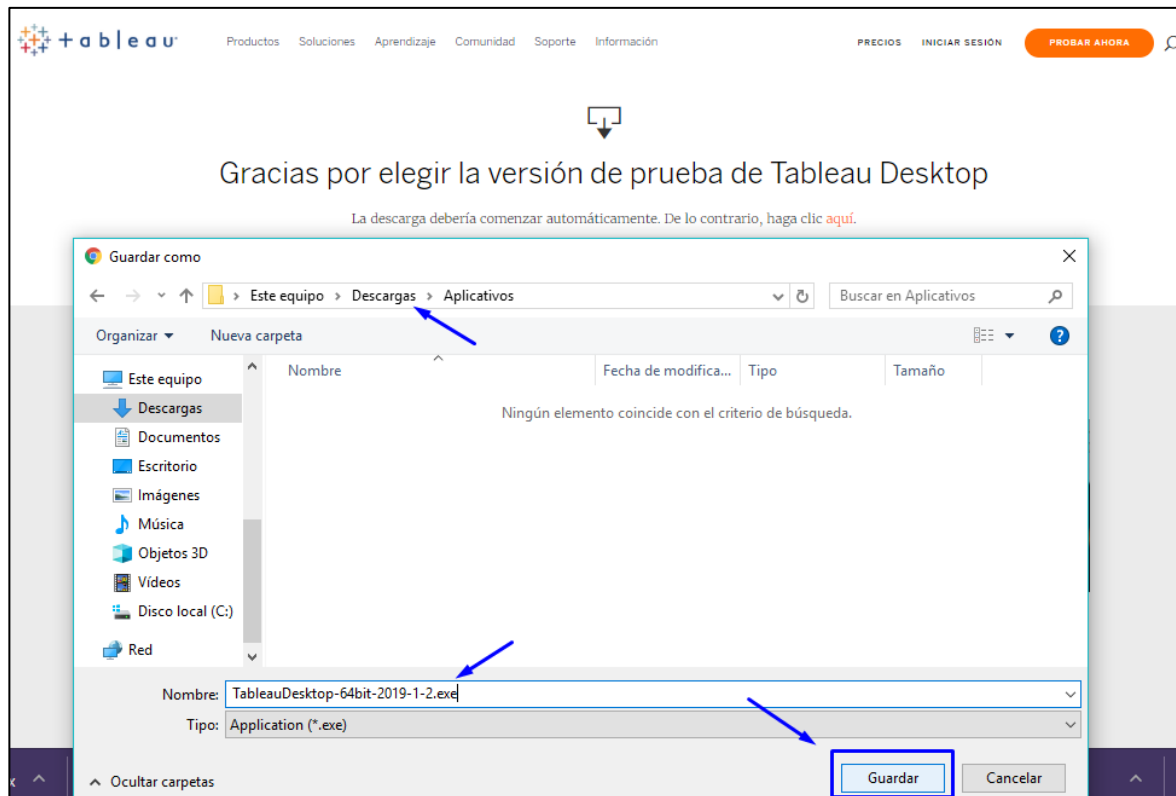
+ a b | e a u

Productos Soluciones Aprendizaje Comunidad Soporte Información

PRECIOS INICIAR SESIÓN PROBAR AHORA

Gracias por elegir la versión de prueba de Tableau Desktop

La descarga debería comenzar automáticamente. De lo contrario, haga clic aquí.

Guardar como

Este equipo > Descargas > Aplicativos

Buscar en Aplicativos

Organizar ▾ Nueva carpeta

Este equipo
Descargas
Documentos
Escritorio
Imágenes
Música
Objetos 3D
Vídeos
Disco local (C:)
Red

| Nombre | Fecha de modifica... | Tipo | Tamaño |
|---|---|---|---|

Ningún elemento coincide con el criterio de búsqueda.

Nombre: TableauDesktop-64bit-2019-1-2.exe

Tipo: Application (*.exe)

Ocultar carpetas

Guardar Cancelar